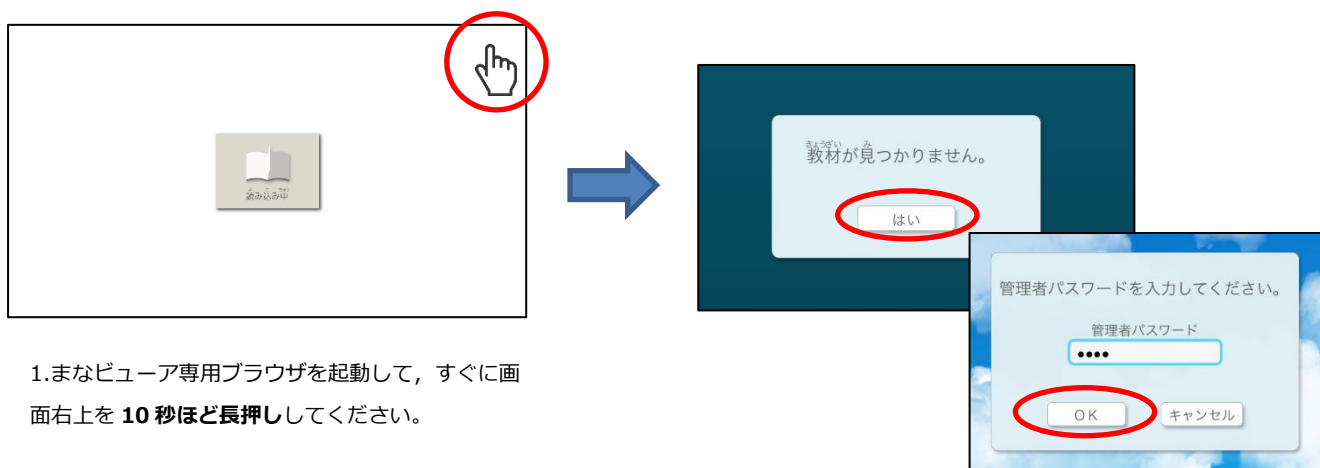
読み込み中

教材が見つかりません。

はい

管理者パスワードを入力してください。

管理者パスワード

••••

ＯＫ

キャンセル

1.まなビューア専用ブラウザを起動して，すぐに画面右上を **10 秒ほど長押し**してください。